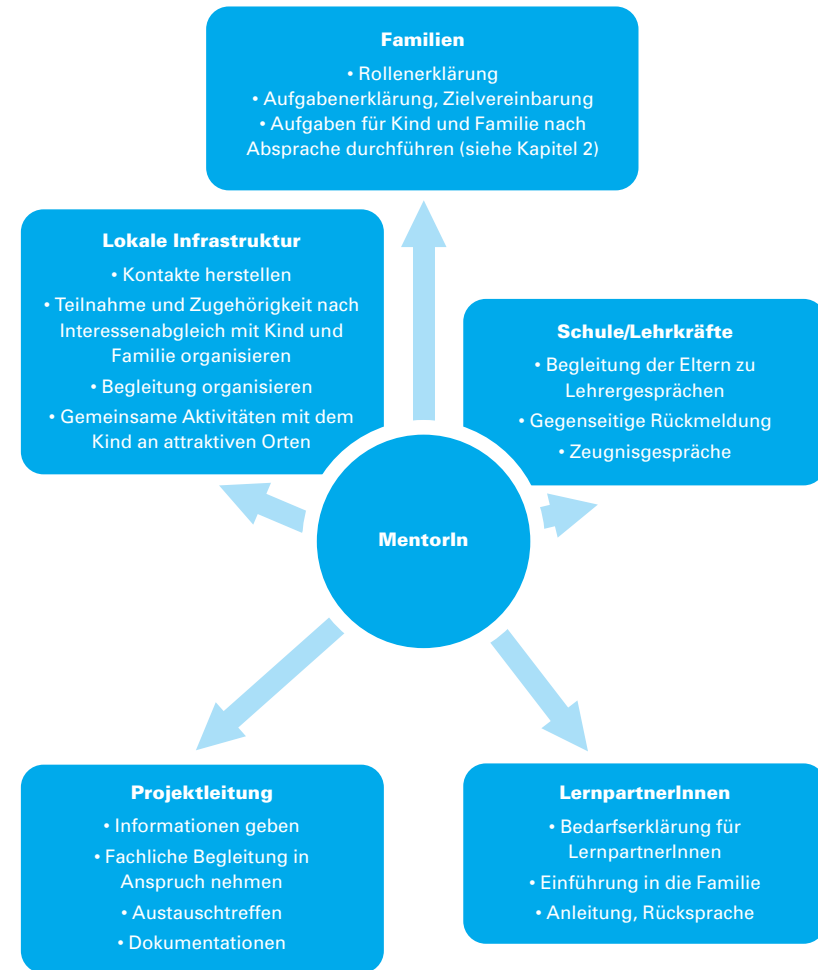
Familien
• Rollenerklärung
• Aufgabenerklärung, Zielvereinbarung
• Aufgaben für Kind und Familie nach Absprache durchführen (siehe Kapitel 2)

Lokale Infrastruktur
• Kontakte herstellen
• Teilnahme und Zugehörigkeit nach Interessenabgleich mit Kind und Familie organisieren
• Begleitung organisieren
• Gemeinsame Aktivitäten mit dem Kind an attraktiven Orten

Schule/Lehrkräfte
• Begleitung der Eltern zu Lehrergesprächen
• Gegenseitige Rückmeldung
• Zeugnisgespräche

MentorIn

Projektleitung
• Informationen geben
• Fachliche Begleitung in Anspruch nehmen
• Austauschtreffen
• Dokumentationen

LernpartnerInnen
• Bedarfserklärung für LernpartnerInnen
• Einführung in die Familie
• Anleitung, Rücksprache